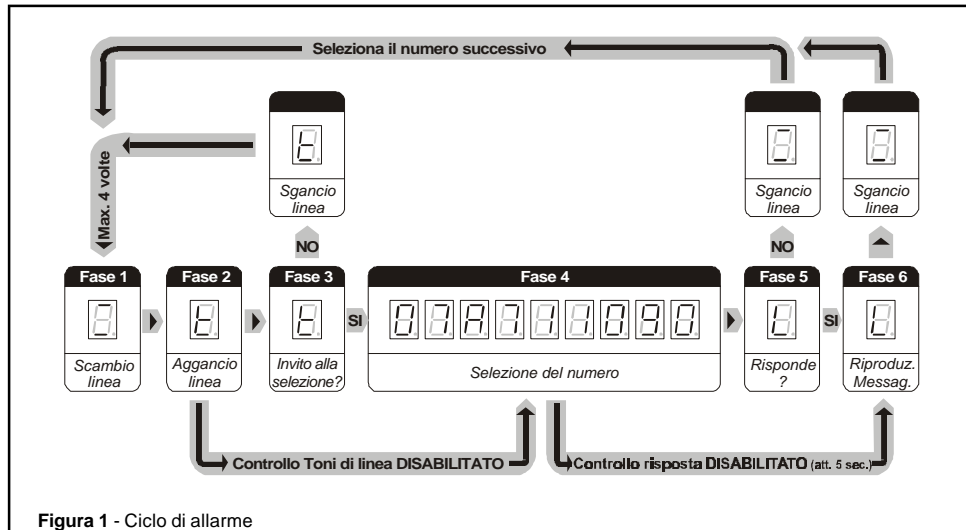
Seleziona il numero successivo

Max. 4 volte

Sgancio linea

NO

Sgancio linea

NO

Sgancio linea

Fase 1

Scambio linea

Fase 2

Aggancio linea

Fase 3

Invito alla selezione?

SI

Fase 4

Selezione del numero

Fase 5

Risponde ?

SI

Fase 6

Riproduz. Messag.

Controllo Toni di linea DISABILITATO

Controllo risposta DISABILITATO (att. 5 sec.)

Figura 1 - Ciclo di allarme